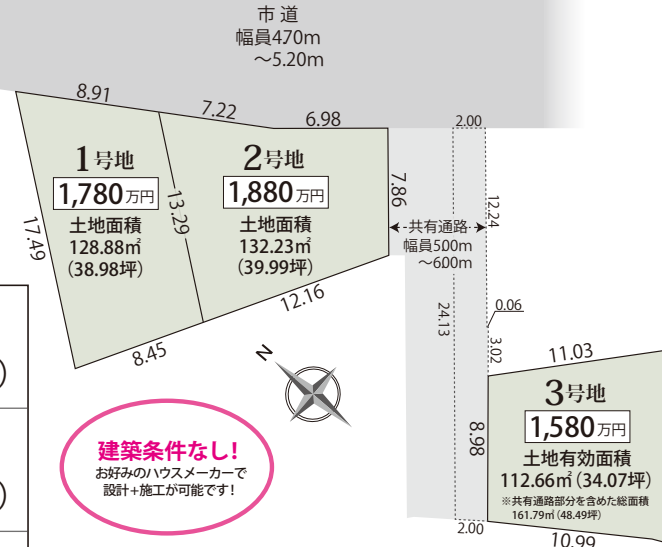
市道
幅員470m
～5.20m

8.91
7.22
6.98
2.00

1号地
1,780万円
土地面積
128.88㎡
(38.98坪)

17.49
13.29
8.45

2号地
1,880万円
土地面積
132.23㎡
(39.99坪)

12.16
7.86
共有通路
幅員500m
～600m
12.24
24.13
0.06
3.02
11.03
8.98

N

建築条件なし!
お好みのハウスメーカーで
設計+施工が可能です!

3号地
1,580万円
土地有効面積
112.66㎡(34.07坪)
※共有通路部分を含めた総面積
161.79㎡(48.49坪)

2.00
10.99